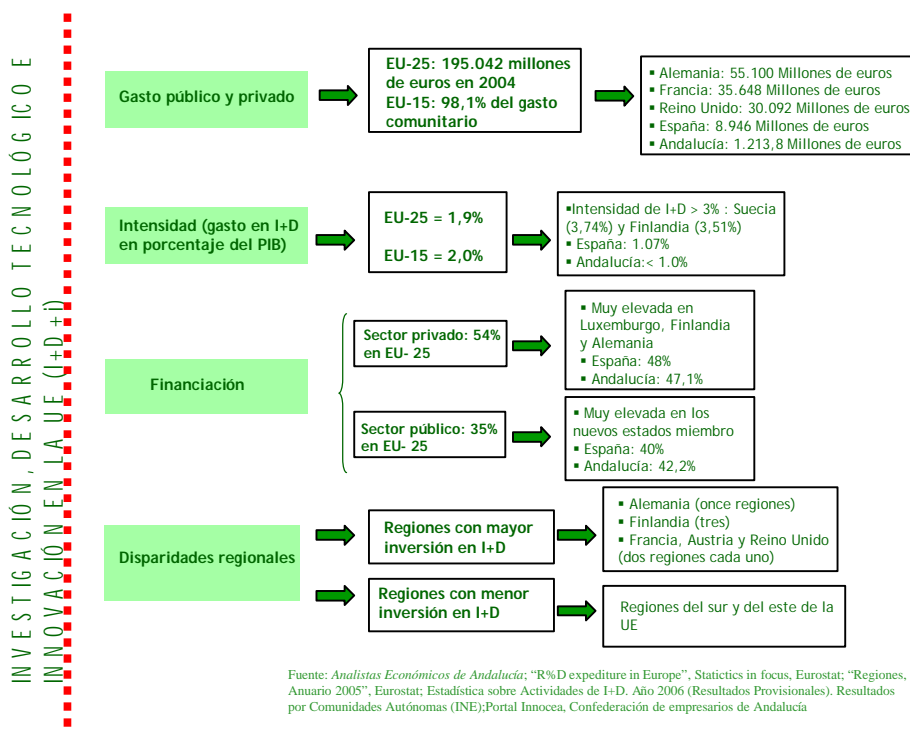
INVESTIGACIÓN, DESARROLLO TECNOLÓGICO E INNOVACIÓN EN LA UE (I+D+i)

Gasto público y privado

EU-25: 195.042 millones de euros en 2004
EU-15: 98,1% del gasto comunitario

▪ Alemania: 55.100 Millones de euros
▪ Francia: 35.648 Millones de euros
▪ Reino Unido: 30.092 Millones de euros
▪ España: 8.946 Millones de euros
▪ Andalucía: 1.213,8 Millones de euros

Intensidad (gasto en I+D en porcentaje del PIB)

EU-25 = 1,9%

EU-15 = 2,0%

▪Intensidad de I+D > 3% : Suecia (3,74%) y Finlandia (3,51%)
▪ España: 1.07%
▪ Andalucía:< 1.0%

Financiación

Sector privado: 54% en EU- 25

▪ Muy elevada en Luxemburgo, Finlandia y Alemania
▪ España: 48%
▪ Andalucía: 47,1%

Sector público: 35% en EU- 25

▪ Muy elevada en los nuevos estados miembro
▪ España: 40%
▪ Andalucía: 42,2%

Disparidades regionales

Regiones con mayor inversión en I+D

▪ Alemania (once regiones)
▪ Finlandia (tres)
▪ Francia, Austria y Reino Unido (dos regiones cada uno)

Regiones con menor inversión en I+D

Regiones del sur y del este de la UE

Fuente: Analistas Económicos de Andalucía; "R%D expediture in Europe", Statictics in focus, Eurostat; "Regiones, Anuario 2005", Eurostat; Estadística sobre Actividades de I+D. Año 2006 (Resultados Provisionales). Resultados por Comunidades Autónomas (INE);Portal Innocea, Confederación de empresarios de Andalucía